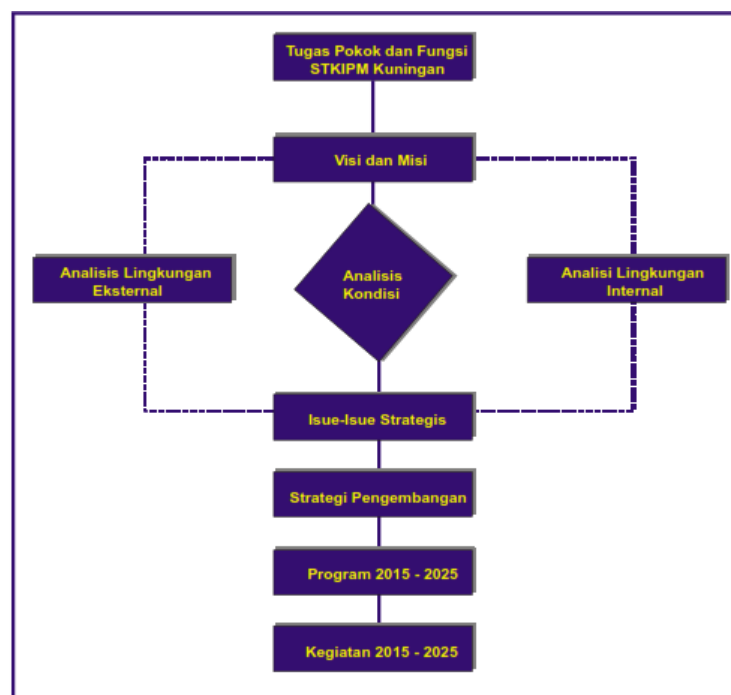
Tugas Pokok dan Fungsi STKIPM Kuningan

Visi dan Misi

Analisis Lingkungan Eksternal

Analisis Kondisi

Analisi Lingkungan Internal

Isue-Isue Strategis

Strategi Pengembangan

Program 2015 - 2025

Kegiatan 2015 - 2025